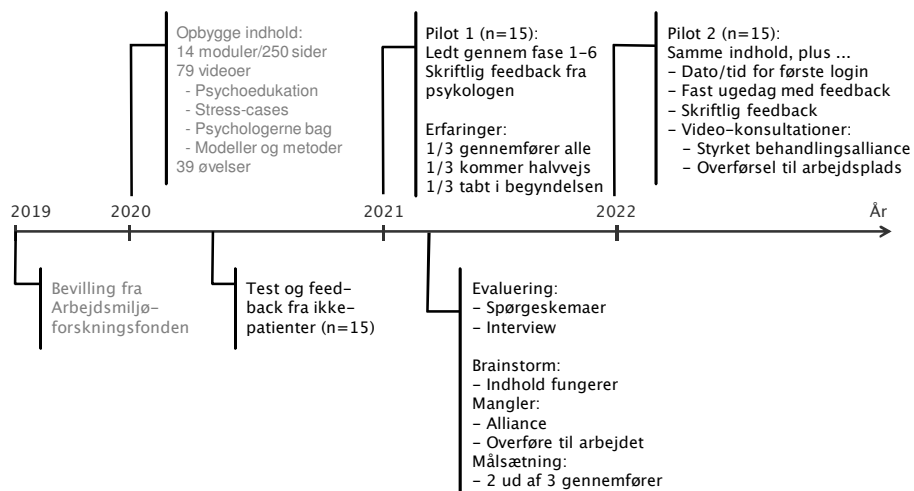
Opbygge indhold:
14 moduler/250 sider
79 videoer
- Psychoedukation
- Stress-cases
- Psychologerne bag
- Modeller og metoder
39 øvelser

Pilot 1 (n=15):
Ledt gennem fase 1-6
Skriftlig feedback fra psykologen

Erfaringer:
1/3 gennemfører alle
1/3 kommer halvvejs
1/3 tabt i begyndelsen

Pilot 2 (n=15):
Samme indhold, plus ...
- Dato/tid for første login
- Fast ugedag med feedback
- Skriftlig feedback
- Video-konsultationer:
- Styrket behandlingsalliance
- Overførsel til arbejdsplads

2019 2020 2021 2022 År

Bevilling fra Arbejdsmiljø-forskningsfonden

Test og feed-back fra ikke-patienter (n=15)

Evaluering:
- Spørgeskemaer
- Interview

Brainstorm:
- Indhold fungerer
Mangler:
- Alliance
- Overføre til arbejdet
Målsætning:
- 2 ud af 3 gennemfører